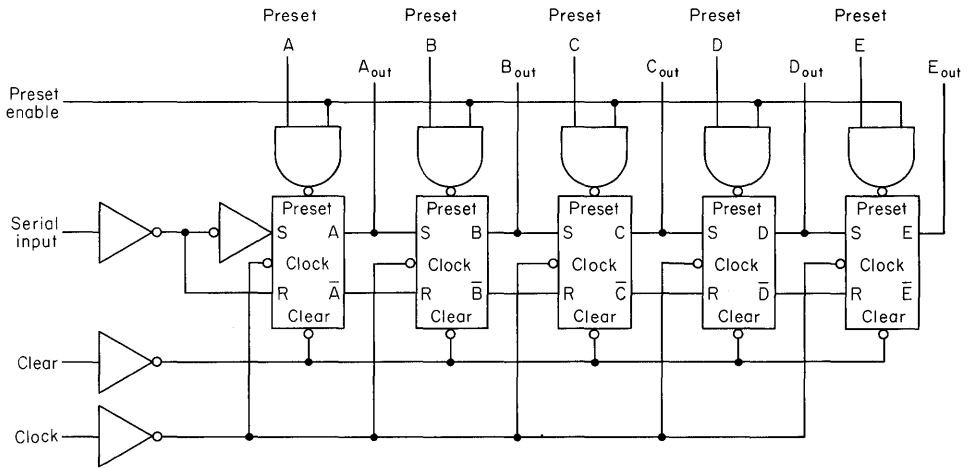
Preset A
Preset B
Preset C
Preset D
Preset E
$A_{out}$
$B_{out}$
$C_{out}$
$D_{out}$
$E_{out}$
Preset enable
Serial input
Clear
Clock

Preset
S A
Clock
R $\bar{A}$
Clear

Preset
S B
Clock
R $\bar{B}$
Clear

Preset
S C
Clock
R $\bar{C}$
Clear

Preset
S D
Clock
R $\bar{D}$
Clear

Preset
S E
Clock
R $\bar{E}$
Clear